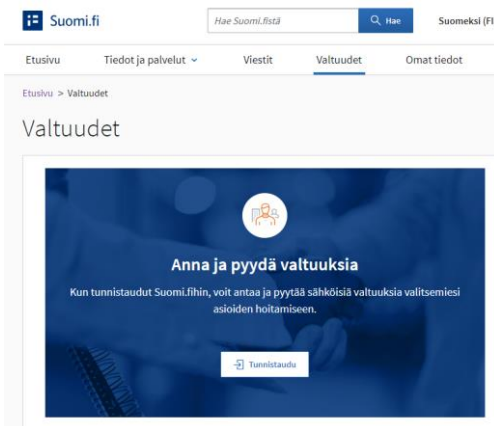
Suomi.fi

Hae Suomi.fistä

Hae

Suomeksi (FI

Etusivu

Tiedot ja palvelut

Viestit

Valtuudet

Omat tiedot

Etusivu > Valtuudet

Valtuudet

Anna ja pyydä valtuuksia

Kun tunnistaudut Suomi.fihin, voit antaa ja pyytää sähköisiä valtuuksia valitsemiesi asioiden hoitamiseen.

Tunnistaudu